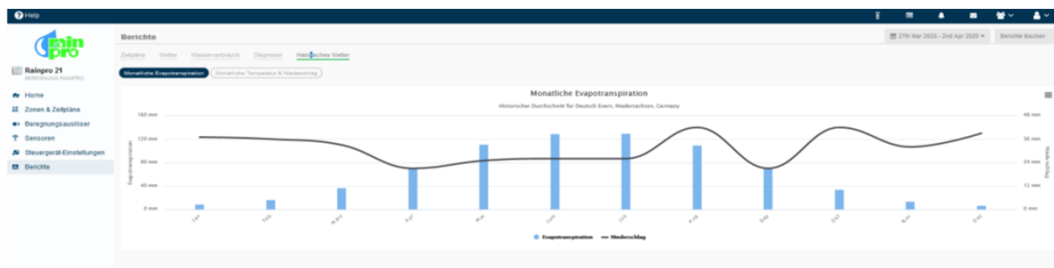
Help

main pro

Rainpro 21
BEREGNUNG RAINPRO

Home
Zonen & Zeitpläne
Beregnungsauslöser
Sensoren
Steuergerät-Einstellungen
Berichte

Berichte

27th Mar 2020 - 2nd Apr 2020
Berichte Suchen

Zeitpläne Wetter Wasserverbrauch Diagnosen Historisches Wetter

Monatliche Evapotranspiration
Monatliche Temperatur & Niederschlag

Monatliche Evapotranspiration
Historischer Durchschnitt für Deutsch Evern, Niedersachsen, Germany

160 mm
120 mm
80 mm
40 mm
0 mm

Evapotranspiration

48 mm
36 mm
24 mm
12 mm
0 mm

Niederschlag

Jan
Feb
März
Apr
Mai
Juni
Juli
Aug
Sep
Okt
Nov
Dez

Evapotranspiration
Niederschlag